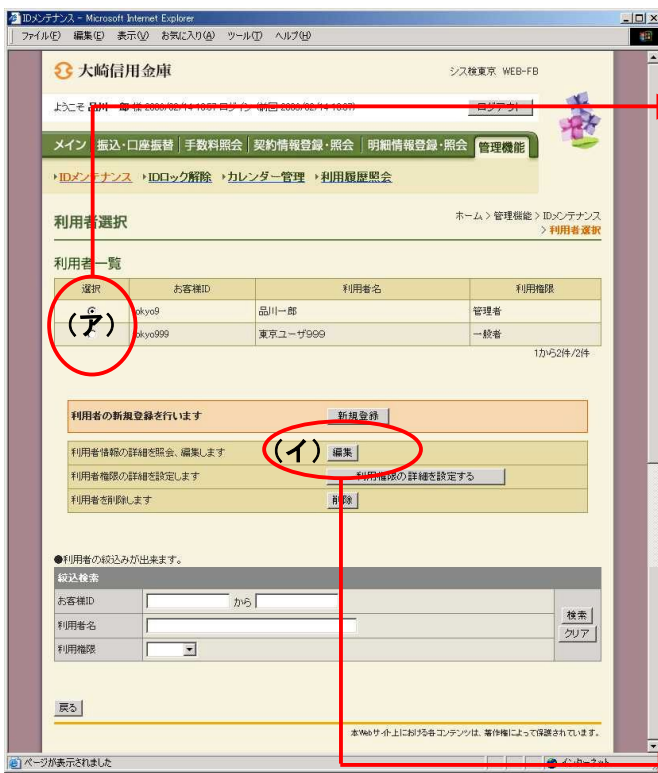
IDメンテナンス - Microsoft Internet Explorer

ファイル(F) 編集(E) 表示(V) お気に入り(A) ツール(T) ヘルプ(H)

大崎信用金庫

シス検東京 WEB-FB

ようこそ 品川一郎 様 2006/02/14 1007 ログイン (前回 2006/02/14 1007)

ログアウト

メイン 振込・口座振替 手数料照会 契約情報登録・照会 明細情報登録・照会 管理機能

IDメンテナンス IDロック解除 カレンダー管理 利用履歴照会

利用者選択

ホーム > 管理機能 > IDメンテナンス > 利用者選択

利用者一覧

| 選択 | お客様ID | 利用者名 | 利用権限 |
|---|---|---|---|
| | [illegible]okyo9 | 品川一郎 | 管理者 |
| | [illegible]okyo999 | 東京ユーザ999 | 一般者 |

(ア)

1から2件/2件

利用者の新規登録を行います 新規登録

利用者情報の詳細を照会、編集します (イ) 編集

利用者権限の詳細を設定します 利用権限の詳細を設定する

利用者を削除します 削除

●利用者の絞込みが出来ます。

絞込検索

お客様ID から

利用者名

利用権限

検索

クリア

戻る

本Webサイト上における各コンテンツは、著作権によって保護されています。

ページが表示されました

インターネット